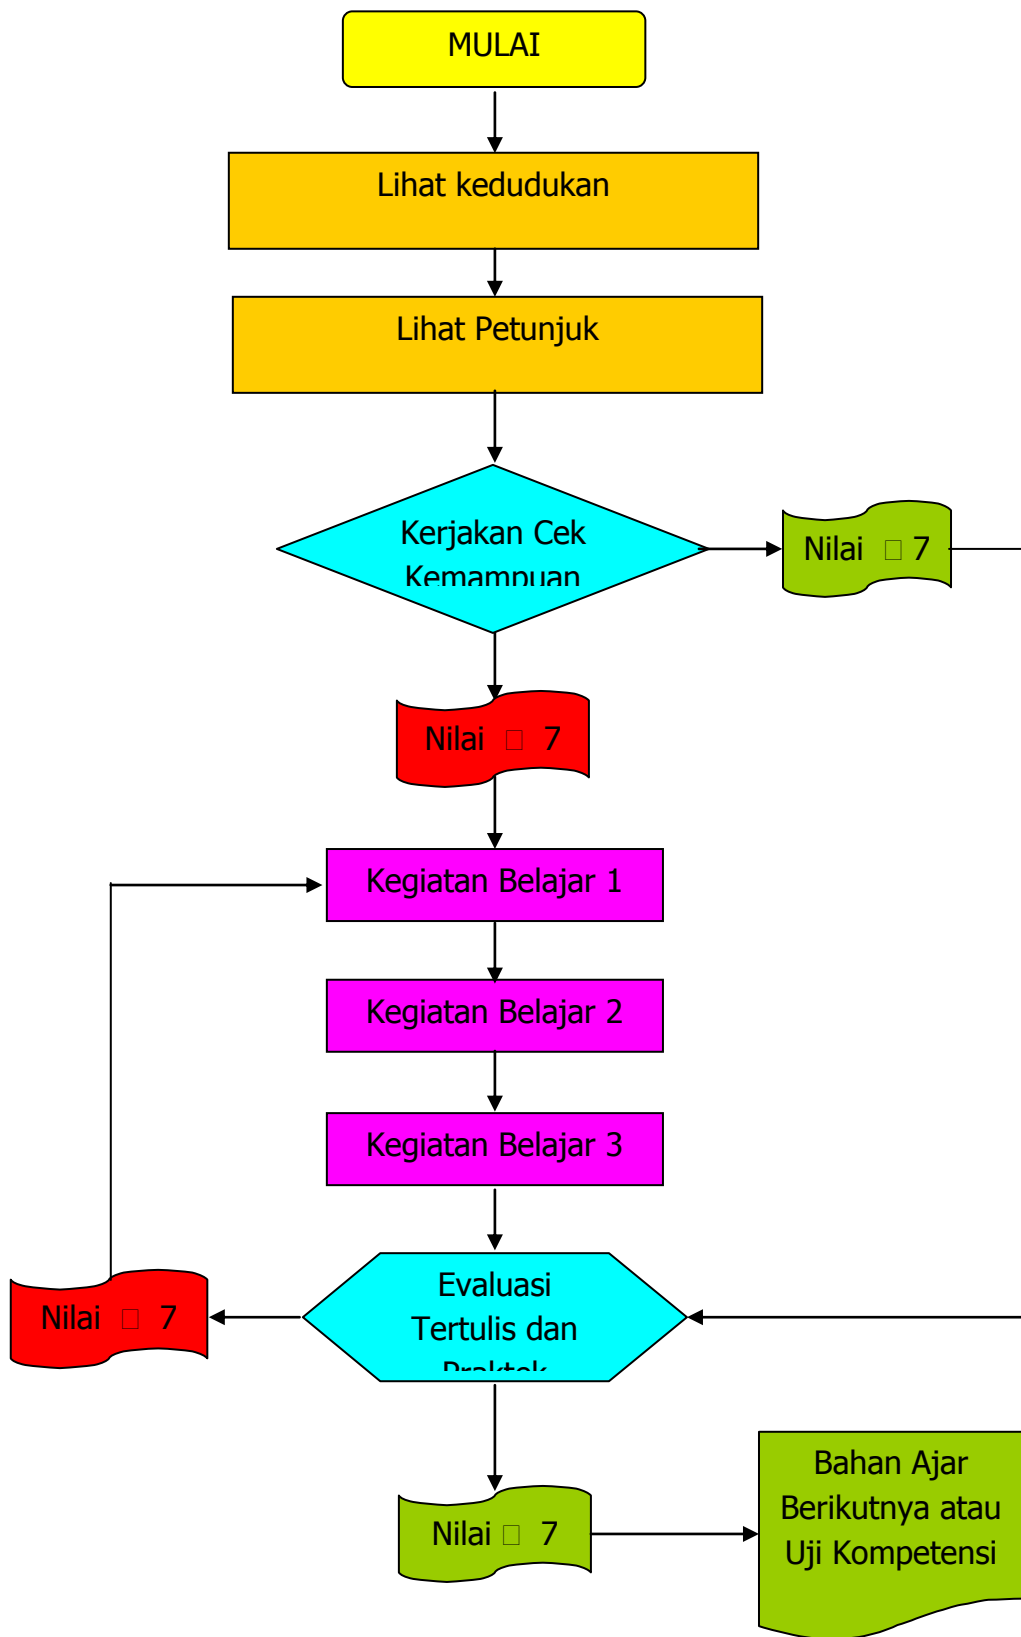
MULAI

Lihat kedudukan

Lihat Petunjuk

Kerjakan Cek Kemampuan

Nilai □ 7

Nilai □ 7

Kegiatan Belajar 1

Kegiatan Belajar 2

Kegiatan Belajar 3

Evaluasi Tertulis dan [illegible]

Nilai □ 7

Nilai □ 7

Bahan Ajar Berikutnya atau Uji Kompetensi